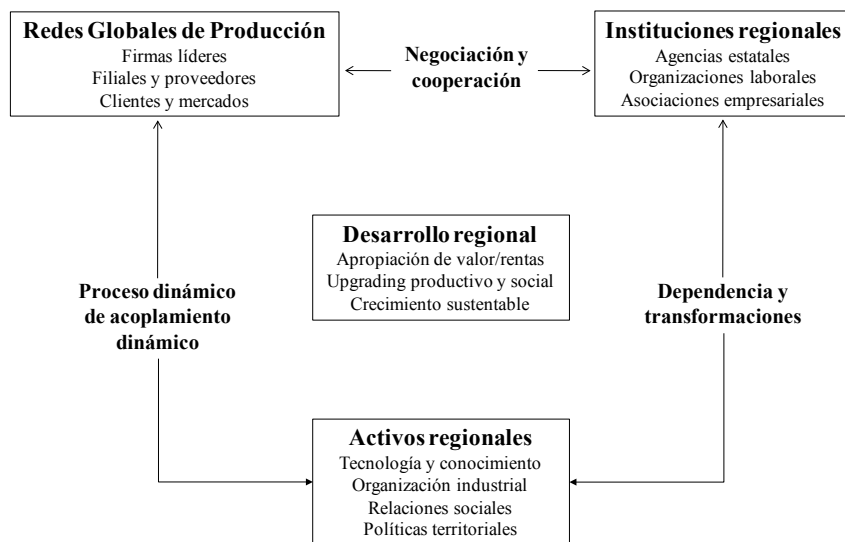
Redes Globales de Producción
Firmas líderes
Filiales y proveedores
Clientes y mercados

Negociación y cooperación

Instituciones regionales
Agencias estatales
Organizaciones laborales
Asociaciones empresariales

Desarrollo regional
Apropiación de valor/rentas
Upgrading productivo y social
Crecimiento sustentable

Proceso dinámico de acoplamiento dinámico

Dependencia y transformaciones

Activos regionales
Tecnología y conocimiento
Organización industrial
Relaciones sociales
Políticas territoriales